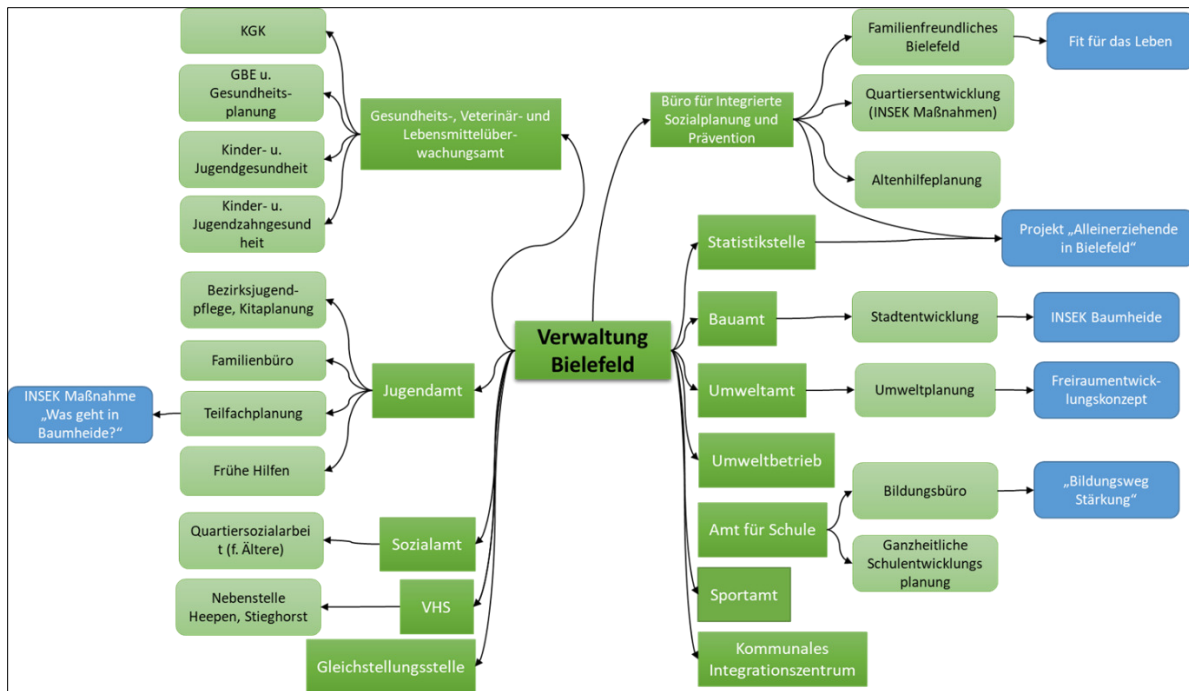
Verwaltung Bielefeld

Gesundheits-, Veterinär- und Lebensmittelüberwachungsamt

KGK

GBE u. Gesundheitsplanung

Kinder- u. Jugendgesundheit

Kinder- u. Jugendzahngesund heit

Jugendamt

Bezirksjugendpflege, Kitaplanung

Familienbüro

Teilfachplanung

INSEK Maßnahme „Was geht in Baumheide?"

Frühe Hilfen

Sozialamt

Quartiersozialarbei t (f. Ältere)

VHS

Nebenstelle Heepen, Stieghorst

Gleichstellungsstelle

Büro für Integrierte Sozialplanung und Prävention

Familienfreundliches Bielefeld

Fit für das Leben

Quartiersentwicklung (INSEK Maßnahmen)

Altenhilfeplanung

Statistikstelle

Projekt „Alleinerziehende in Bielefeld"

Bauamt

Stadtentwicklung

INSEK Baumheide

Umweltamt

Umweltplanung

Freiraumentwicklungskonzept

Umweltbetrieb

Amt für Schule

Bildungsbüro

„Bildungsweg Stärkung"

Ganzheitliche Schulentwicklungs planung

Sportamt

Kommunales Integrationszentrum